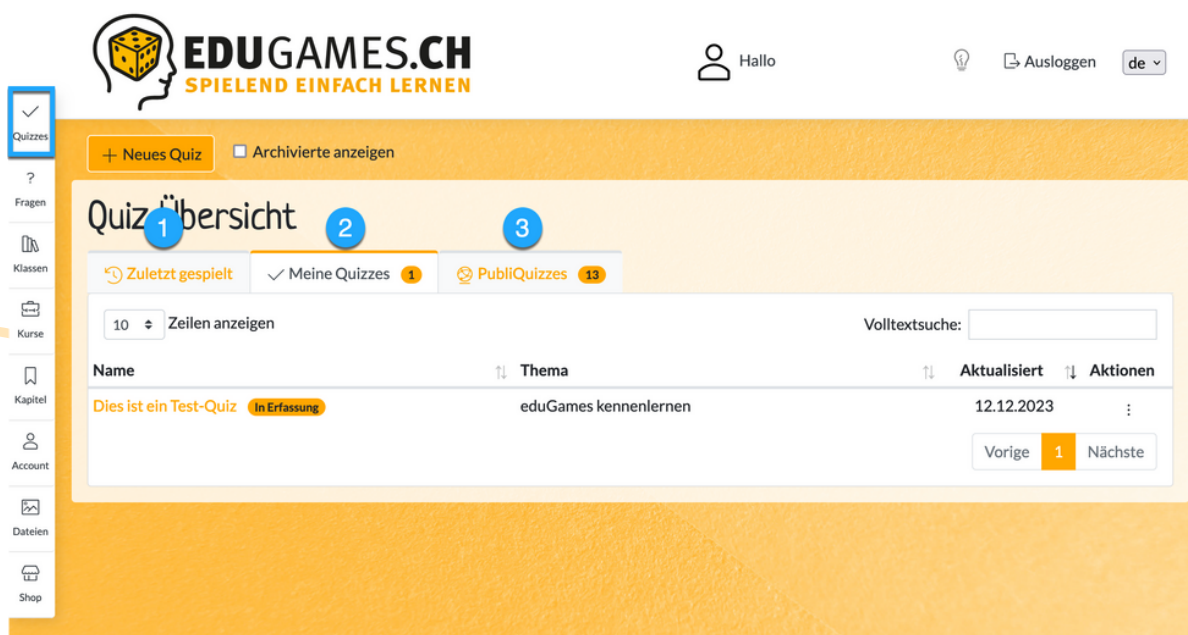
EDUGAMES.CH
SPIELEND EINFACH LERNEN

Hallo

Ausloggen

de

Quizzes

Fragen

Klassen

Kurse

Kapitel

Account

Dateien

Shop

+ Neues Quiz

Archivierte anzeigen

Quiz Übersicht

1

2

3

Zuletzt gespielt

Meine Quizzes 1

PubliQuizzes 13

10 Zeilen anzeigen

Volltextsuche:

| Name | Thema | Aktualisiert | Aktionen |
|---|---|---|---|
| Dies ist ein Test-Quiz In Erfassung | eduGames kennenlernen | 12.12.2023 | ⋮ |

Vorige 1 Nächste